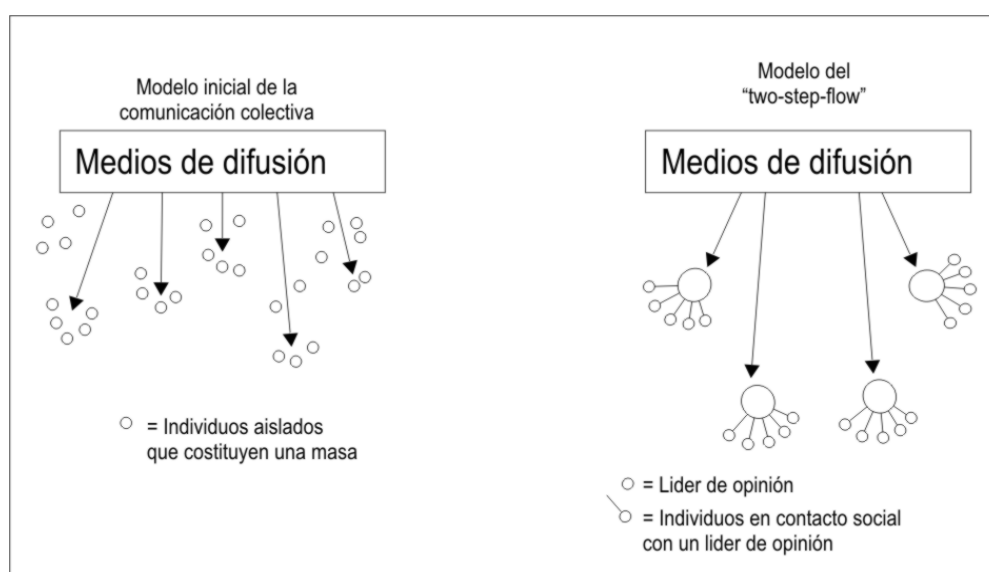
Modelo inicial de la comunicación colectiva

Medios de difusión

= Individuos aislados que costituyen una masa

Modelo del "two-step-flow"

Medios de difusión

= Lider de opinión

= Individuos en contacto social con un lider de opinión